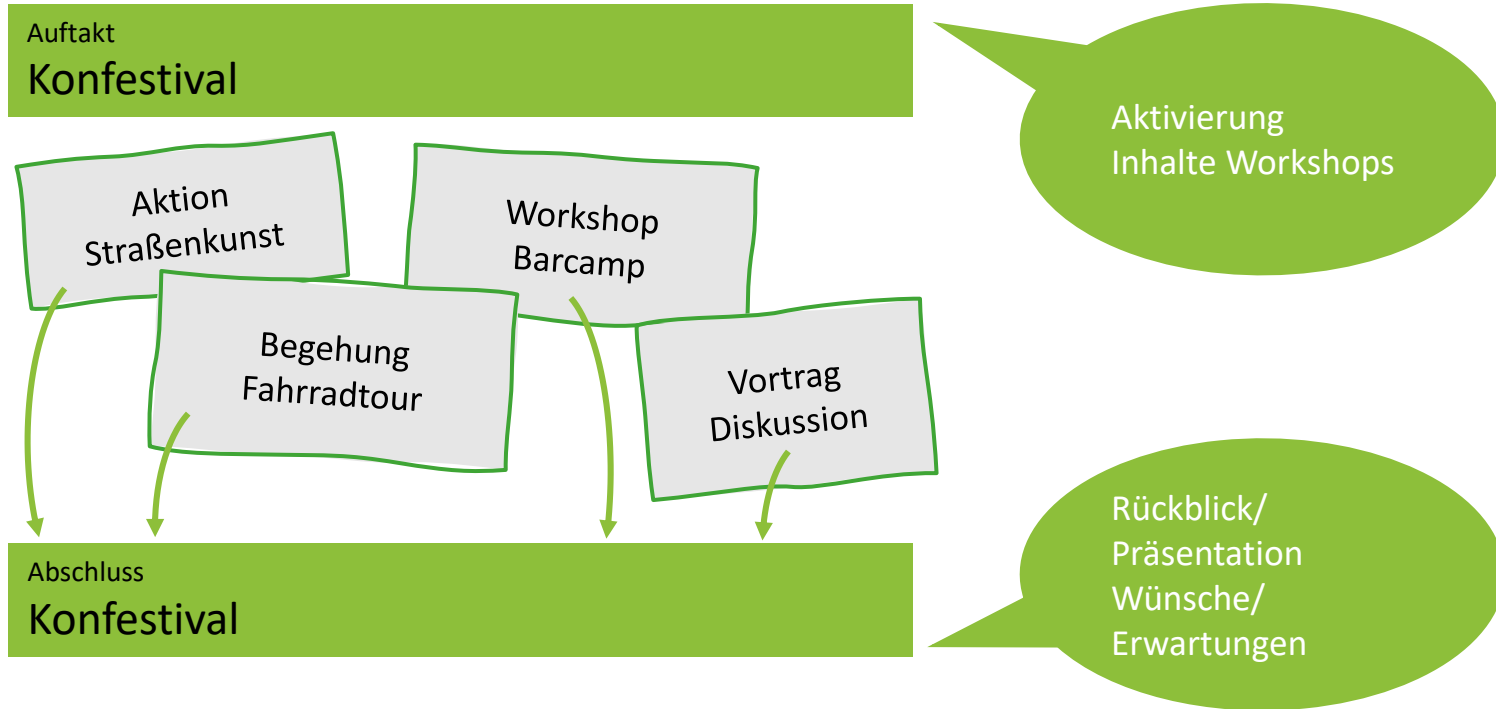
Auftakt
Konfestival

Aktivierung
Inhalte Workshops

Aktion
Straßenkunst

Workshop
Barcamp

Begehung
Fahrradtour

Vortrag
Diskussion

Rückblick/
Präsentation
Wünsche/
Erwartungen

Abschluss
Konfestival